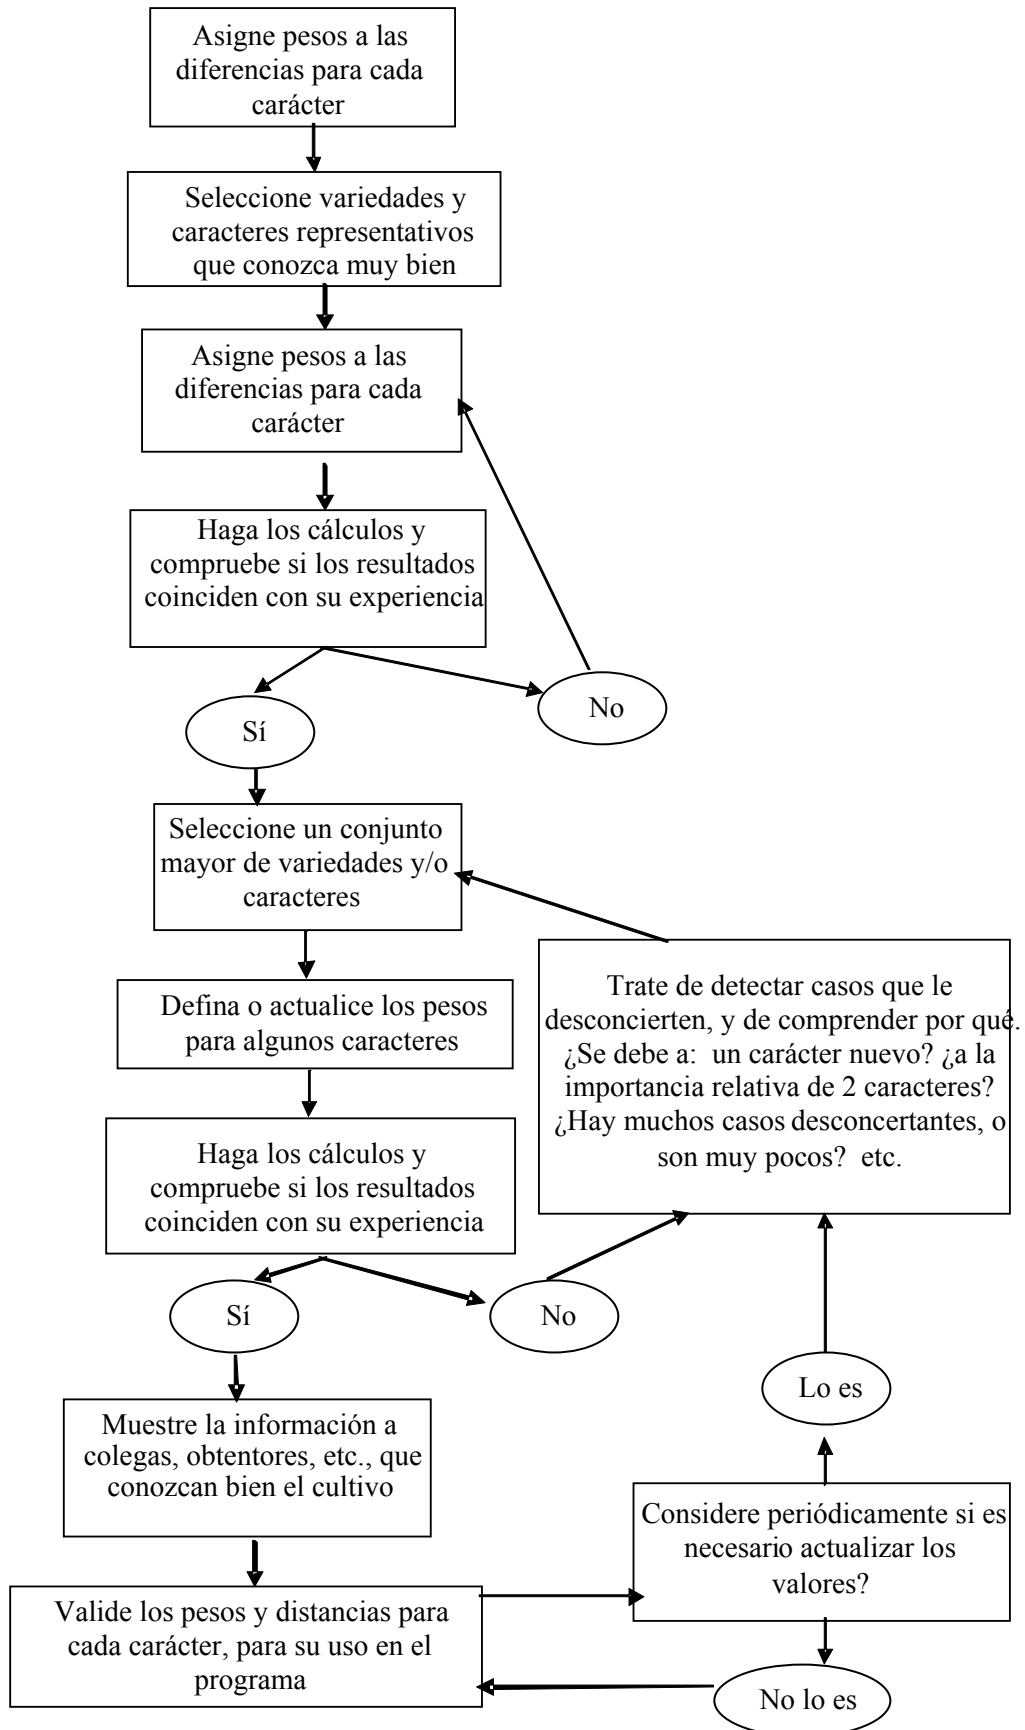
Asigne pesos a las diferencias para cada carácter

Seleccione variedades y caracteres representativos que conozca muy bien

Asigne pesos a las diferencias para cada carácter

Haga los cálculos y compruebe si los resultados coinciden con su experiencia

Sí

No

Seleccione un conjunto mayor de variedades y/o caracteres

Defina o actualice los pesos para algunos caracteres

Haga los cálculos y compruebe si los resultados coinciden con su experiencia

Sí

No

Trate de detectar casos que le desconcierten, y de comprender por qué. ¿Se debe a: un carácter nuevo? ¿a la importancia relativa de 2 caracteres? ¿Hay muchos casos desconcertantes, o son muy pocos? etc.

Lo es

Muestre la información a colegas, obtentores, etc., que conozcan bien el cultivo

Considere periódicamente si es necesario actualizar los valores?

Valide los pesos y distancias para cada carácter, para su uso en el programa

No lo es